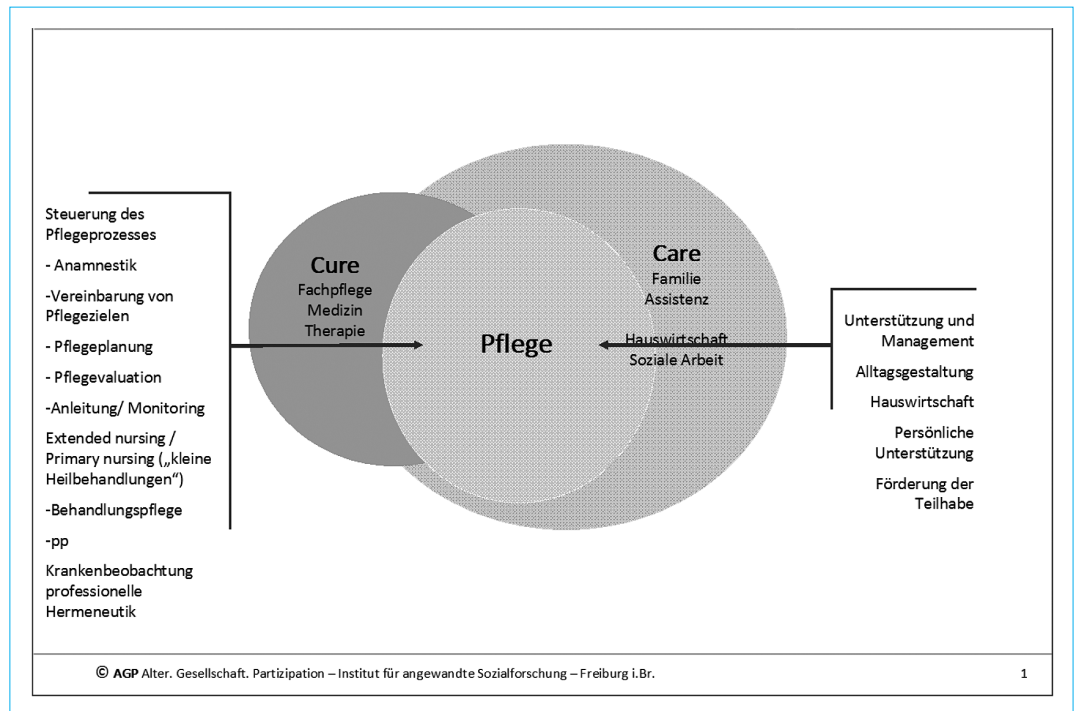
Steuerung des Pflegeprozesses

- Anamnestik

-Vereinbarung von Pflegezielen

- Pflegeplanung

- Pflegevaluation

-Anleitung/ Monitoring

Extended nursing / Primary nursing („kleine Heilbehandlungen")

-Behandlungspflege

-pp

Krankenbeobachtung professionelle Hermeneutik

Cure
Fachpflege
Medizin
Therapie

Pflege

Care
Familie
Assistenz

Hauswirtschaft
Soziale Arbeit

Unterstützung und Management

Alltagsgestaltung

Hauswirtschaft

Persönliche Unterstützung

Förderung der Teilhabe

© AGP Alter. Gesellschaft. Partizipation – Institut für angewandte Sozialforschung – Freiburg i.Br.

1